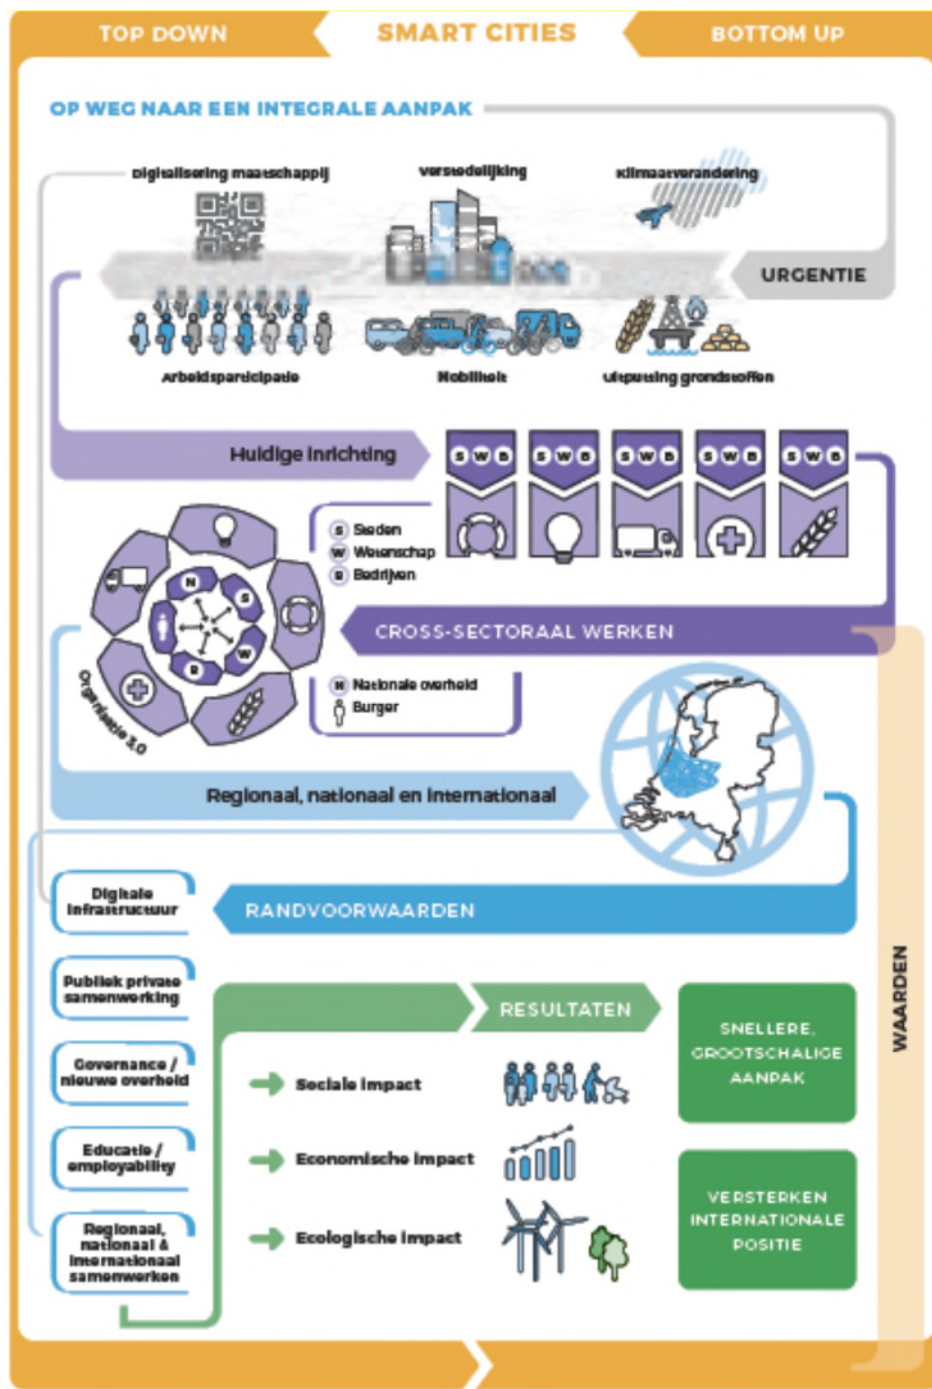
TOP DOWN
SMART CITIES
BOTTOM UP

OP WEG NAAR EEN INTEGRALE AANPAK

Digitalisering maatschappij
Verstedelijking
Klimaatverandering

URGENTIE

Arbeidsparticipatie
Mobiliteit
Uitputting grondstoffen

Huidige inrichting

S W B
S W B
S W B
S W B
S W B

S Steden
W Wetenschap
B Bedrijven

CROSS-SECTORAAL WERKEN

N
S
W
B

Organisatie 3.0

N Nationale overheid
Burger

Regionaal, nationaal en internationaal

Digitale infrastructuur

RANDVOORWAARDEN

Publiek private samenwerking

Governance / nieuwe overheid

Educatie / employability

Regionaal, nationaal & internationaal samenwerken

RESULTATEN

Sociale impact
Economische impact
Ecologische impact

SNELLERE, GROOTSCHALIGE AANPAK

VERSTERKEN INTERNATIONALE POSITIE

WAARDEN